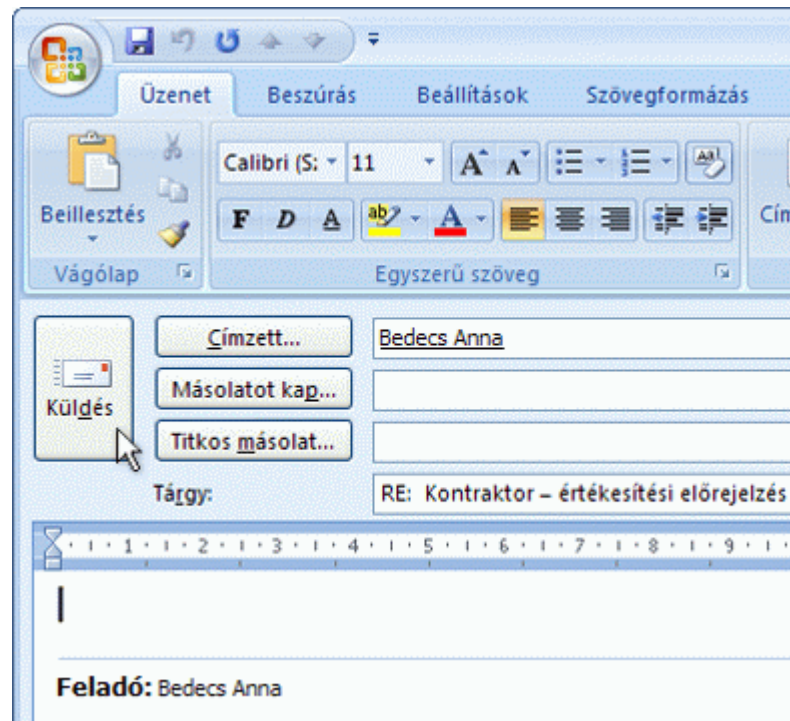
Üzenet Beszúrás Beállítások Szövegformázás

Beillesztés
Vágólap

Calibri (S: 11
A A
F D A
Egyszerű szöveg

Cím

Küldés

Címzett... Bedecs Anna
Másolatot kap...
Titkos másolat...
Tárgy: RE: Kontraktor – értékesítési előrejelzés

1 2 3 4 5 6 7 8 9

Feladó: Bedecs Anna